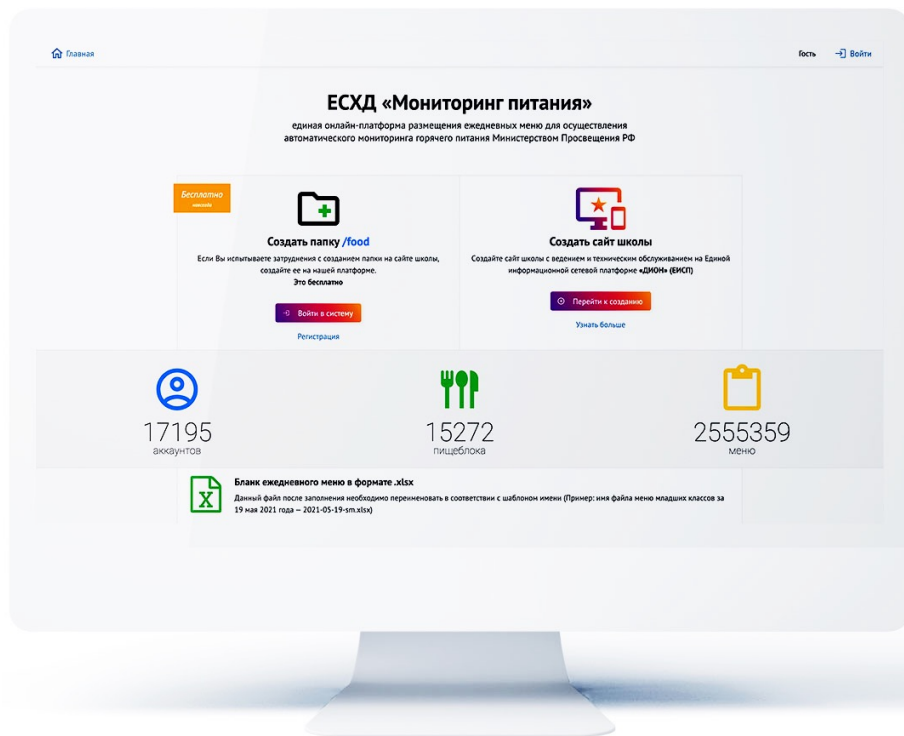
Главная

Гость Войти

ЕСХД «Мониторинг питания»

единая онлайн-платформа размещения ежедневных меню для осуществления автоматического мониторинга горячего питания Министерством Просвещения РФ

Бесплатно
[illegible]

Создать папку /food

Если Вы испытываете затруднения с созданием папки на сайте школы, создайте ее на нашей платформе.
Это бесплатно

Войти в систему

Регистрация

Создать сайт школы

Создайте сайт школы с ведением и техническим обслуживанием на Единой информационной сетевой платформе «ДИОН» (ЕИСП)

Перейти к созданию

Узнать больше

17195
аккаунтов

15272
пищеблока

2555359
меню

Бланк ежедневного меню в формате .xlsx

Данный файл после заполнения необходимо переименовать в соответствии с шаблоном имени (Пример: имя файла меню младших классов за 19 мая 2021 года – 2021-05-19-sm.xlsx)